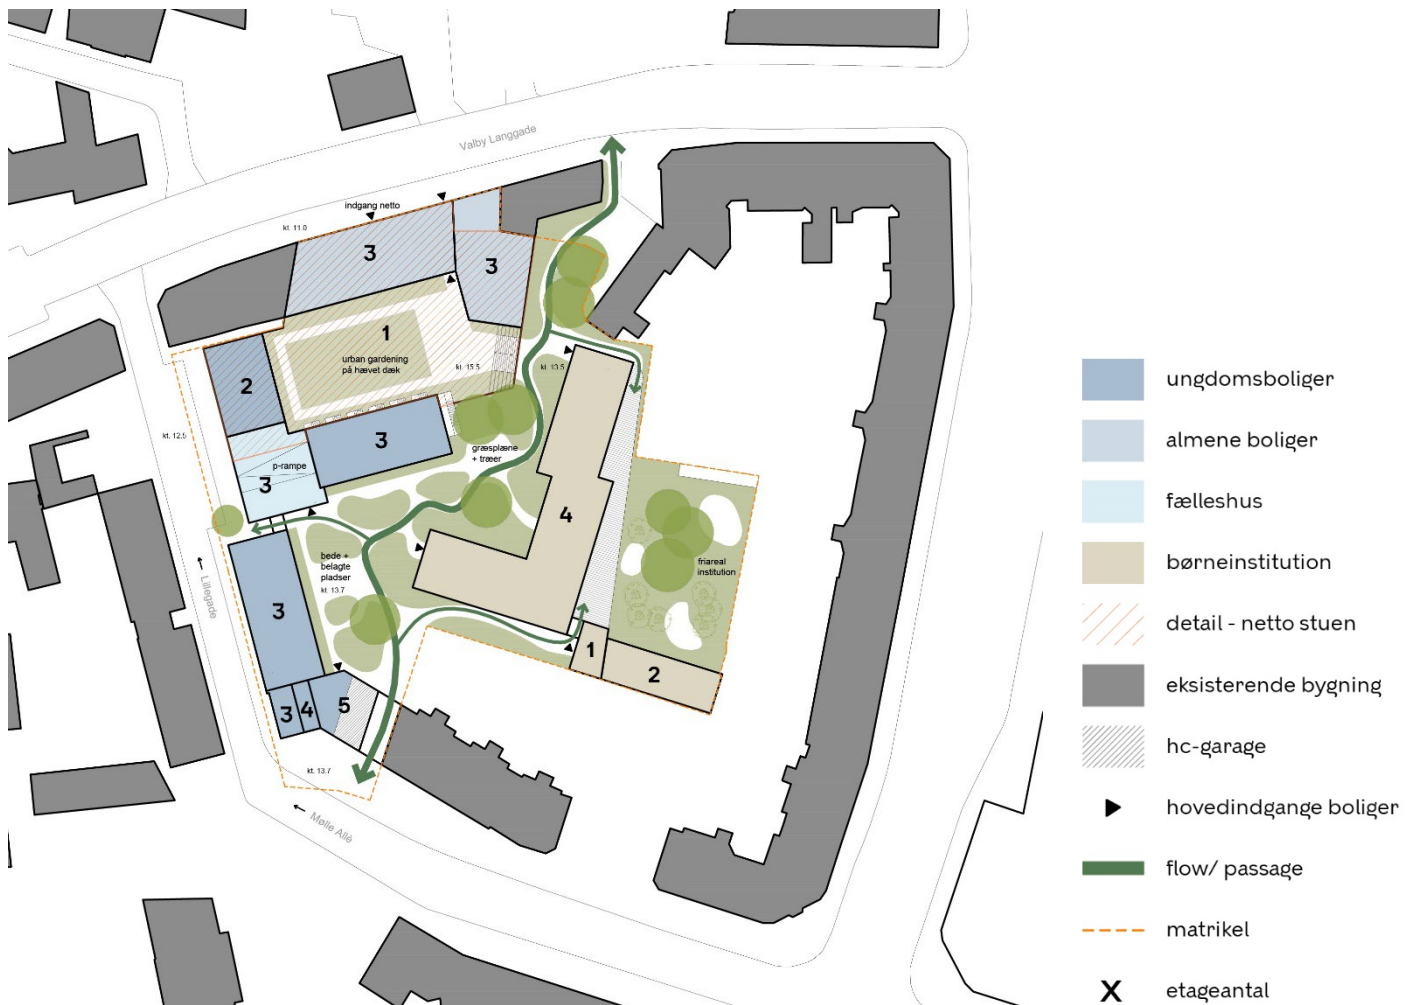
Valby Langgade

indgang netto

kt. 11.0

3

3

1

urban gardening på hævet dæk

kt. 15.5

kt. 13.5

2

kt. 12.5

3

p-rampe

3

græsplæne + træer

4

friareal institution

bede + belagte pladser

kt. 13.7

3

1

2

3

4

5

kt. 13.7

← Lillegade

← Mølle Allé

ungdomsboliger

almene boliger

fælleshus

børneinstitution

detail - netto stuen

eksisterende bygning

hc-garage

hovedindgange boliger

flow/ passage

matrikel

X etageantal